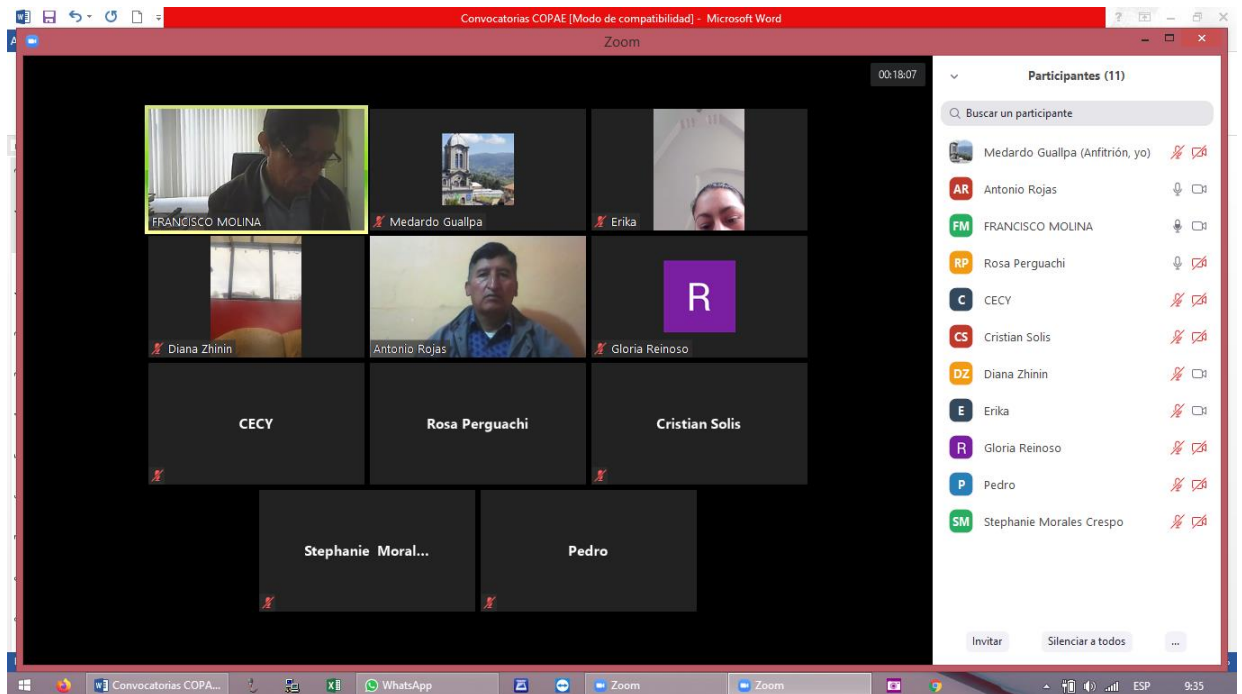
Convocatorias COPAE [Modo de compatibilidad] - Microsoft Word

Zoom

00:18:07

FRANCISCO MOLINA

Medardo Guallpa

Erika

Diana Zhinin

Antonio Rojas

R

Gloria Reinoso

CECY

Rosa Perguachi

Cristian Solis

Stephanie Moral...

Pedro

Participantes (11)

Buscar un participante

Medardo Guallpa (Anfitrión, yo)

AR Antonio Rojas

FM FRANCISCO MOLINA

RP Rosa Perguachi

C CECY

CS Cristian Solis

DZ Diana Zhinin

E Erika

R Gloria Reinoso

P Pedro

SM Stephanie Morales Crespo

Invitar

Silenciar a todos

...

Convocatorias COPA...

WhatsApp

Zoom

Zoom

ESP

9:35